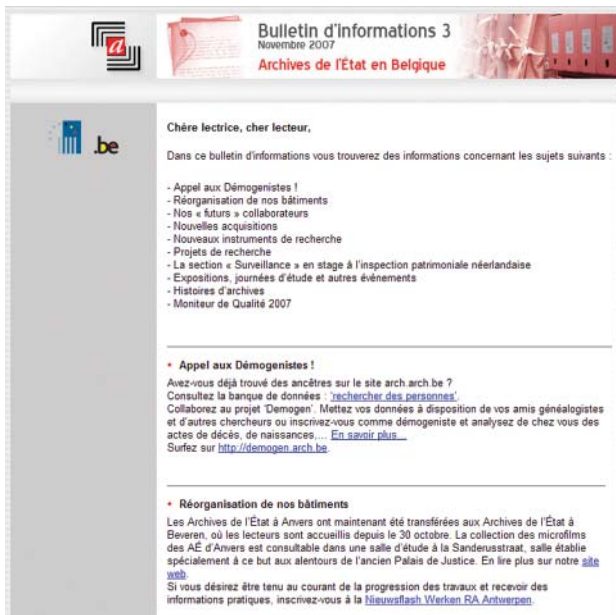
Bulletin d'informations 3
Novembre 2007
Archives de l'État en Belgique

.be

Chère lectrice, cher lecteur,

Dans ce bulletin d'informations vous trouverez des informations concernant les sujets suivants :

- Appel aux Démogenistes !
- Réorganisation de nos bâtiments
- Nos « futurs » collaborateurs
- Nouvelles acquisitions
- Nouveaux instruments de recherche
- Projets de recherche
- La section « Surveillance » en stage à l'inspection patrimoniale néerlandaise
- Expositions, journées d'étude et autres évènements
- Histoires d'archives
- Moniteur de Qualité 2007

• Appel aux Démogenistes !

Avez-vous déjà trouvé des ancêtres sur le site arch.arch.be ?
Consultez la banque de données : 'rechercher des personnes'.
Collaborez au projet 'Demogen'. Mettez vos données à disposition de vos amis généalogistes et d'autres chercheurs ou inscrivez-vous comme démogeniste et analysez de chez vous des actes de décès, de naissances,… En savoir plus…
Surfez sur http://demogen.arch.be.

• Réorganisation de nos bâtiments

Les Archives de l'État à Anvers ont maintenant été transférées aux Archives de l'État à Beveren, où les lecteurs sont accueillis depuis le 30 octobre. La collection des microfilms des AÉ d'Anvers est consultable dans une salle d'étude à la Sanderusstraat, salle établie spécialement à ce but aux alentours de l'ancien Palais de Justice. En lire plus sur notre site web.
Si vous désirez être tenu au courant de la progression des travaux et recevoir des informations pratiques, inscrivez-vous à la Nieuwsflash Werken RA Antwerpen.